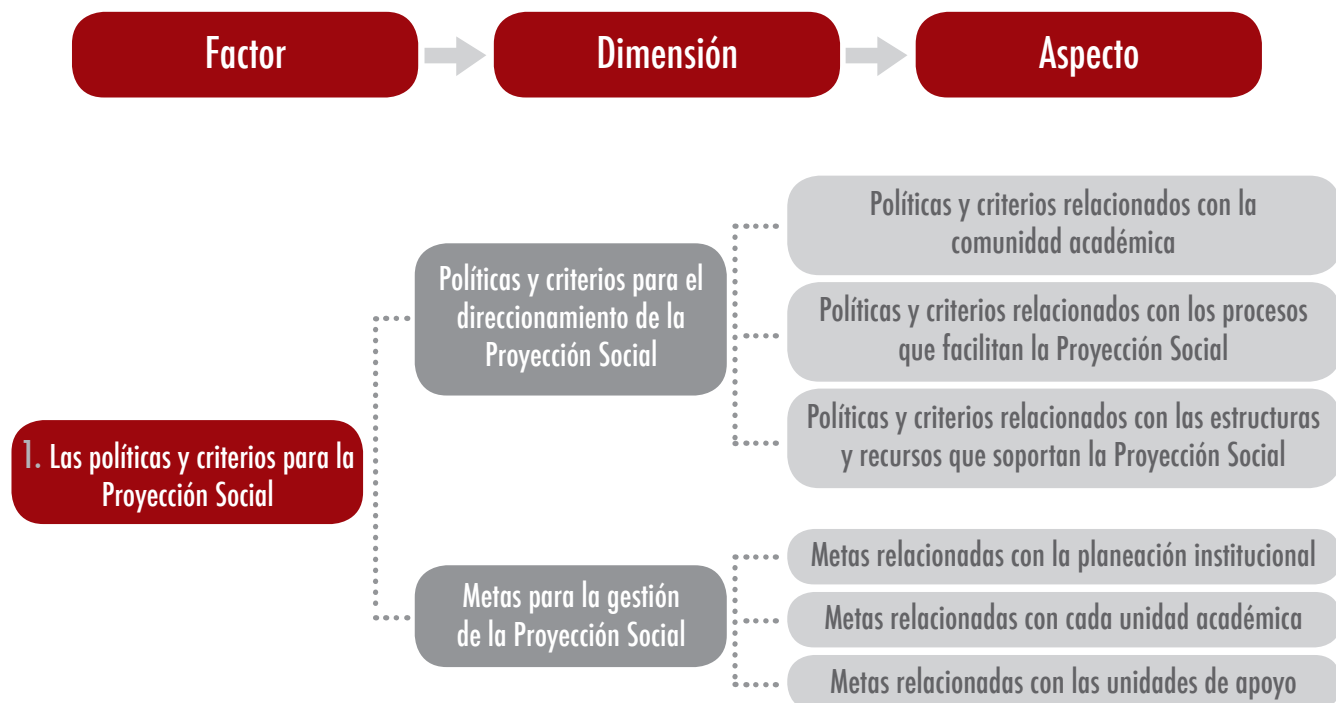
Factor

Dimensión

Aspecto

1. Las políticas y criterios para la Proyección Social

Políticas y criterios para el direccionamiento de la Proyección Social

Políticas y criterios relacionados con la comunidad académica

Políticas y criterios relacionados con los procesos que facilitan la Proyección Social

Políticas y criterios relacionados con las estructuras y recursos que soportan la Proyección Social

Metas para la gestión de la Proyección Social

Metas relacionadas con la planeación institucional

Metas relacionadas con cada unidad académica

Metas relacionadas con las unidades de apoyo